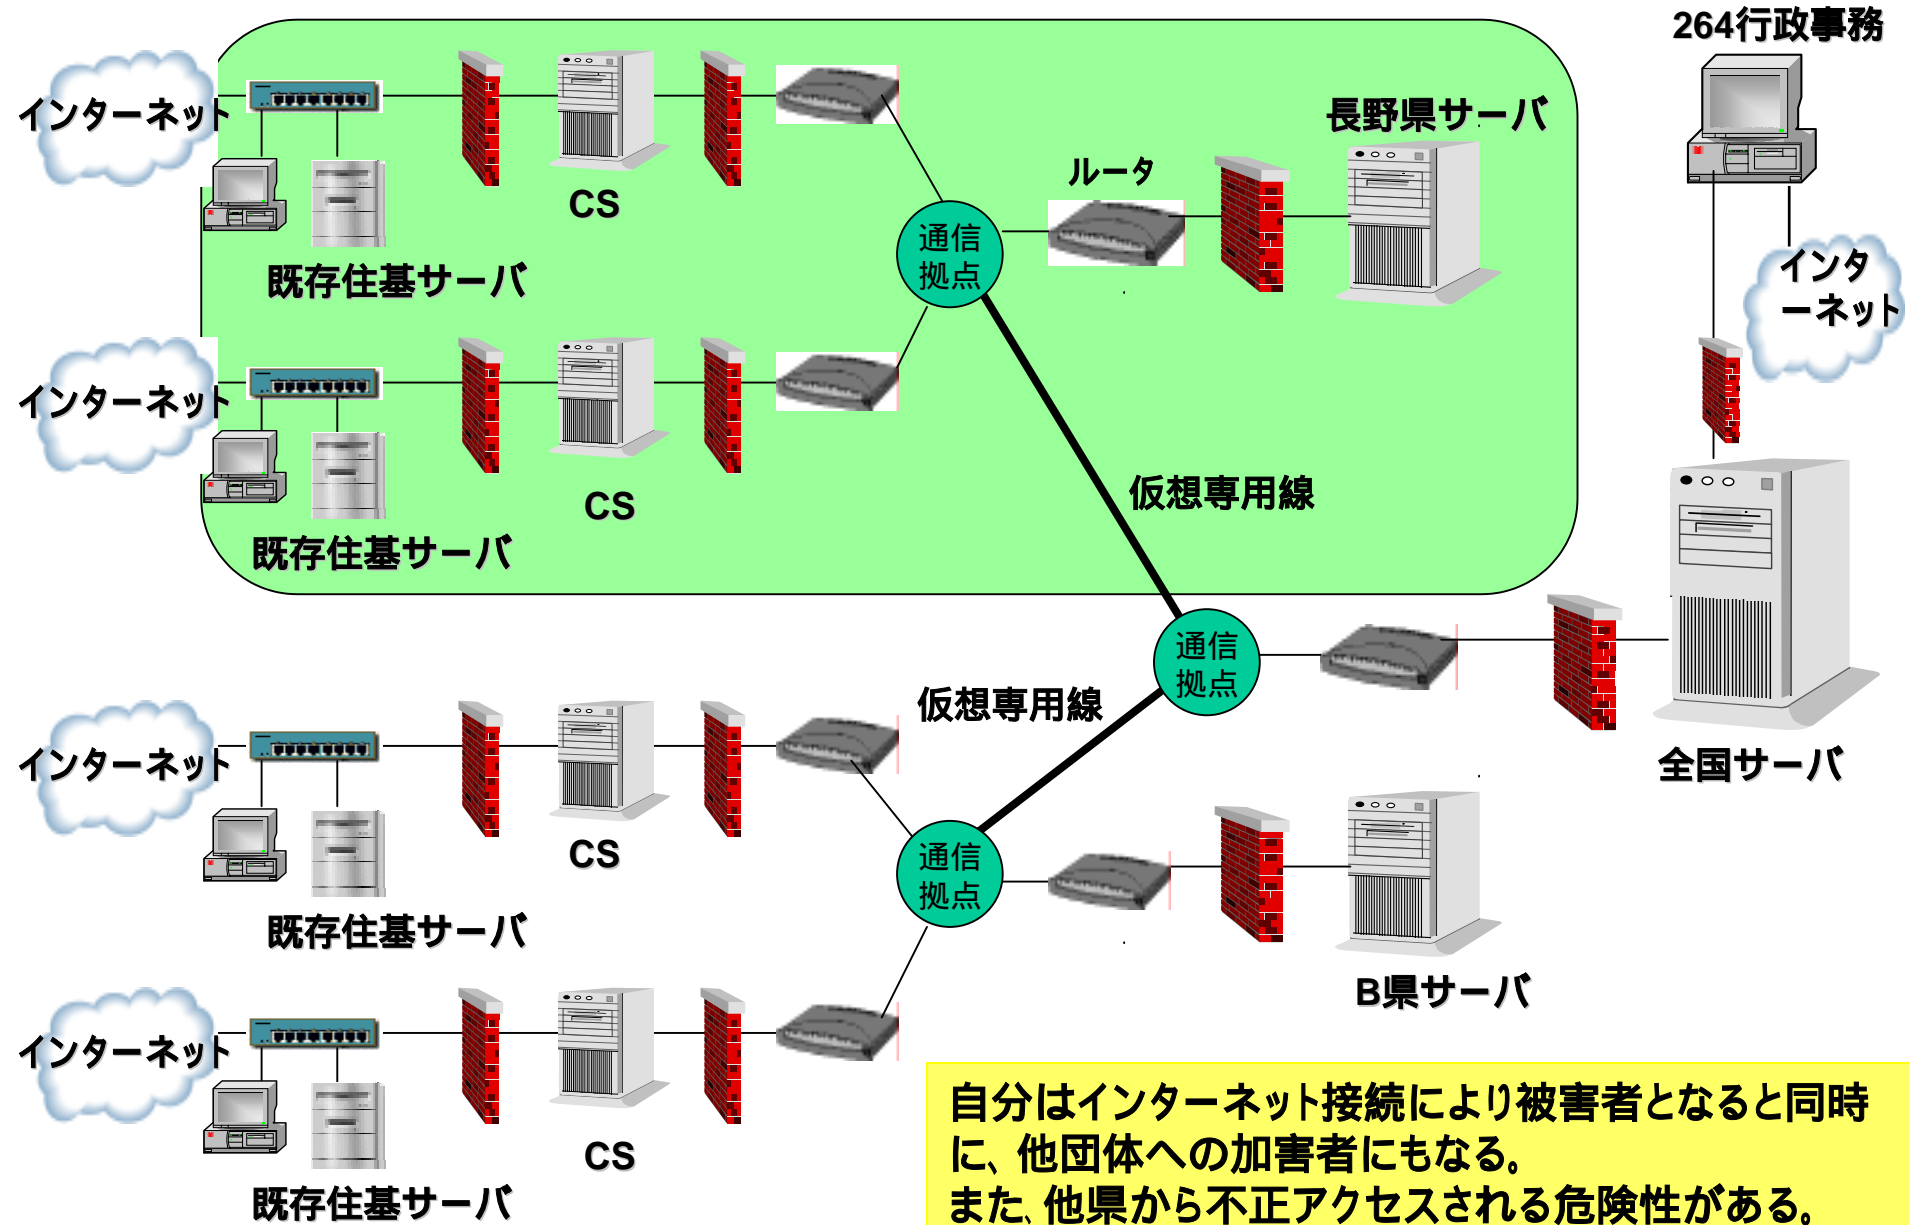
264行政事務

インターネット

CS

長野県サーバ

ルータ

通信拠点

既存住基サーバ

インターネット

インターネット

CS

仮想専用線

既存住基サーバ

通信拠点

仮想専用線

インターネット

CS

全国サーバ

通信拠点

既存住基サーバ

B県サーバ

インターネット

CS

既存住基サーバ

自分はインターネット接続により被害者となると同時に、他団体への加害者にもなる。
また、他県から不正アクセスされる危険性がある。